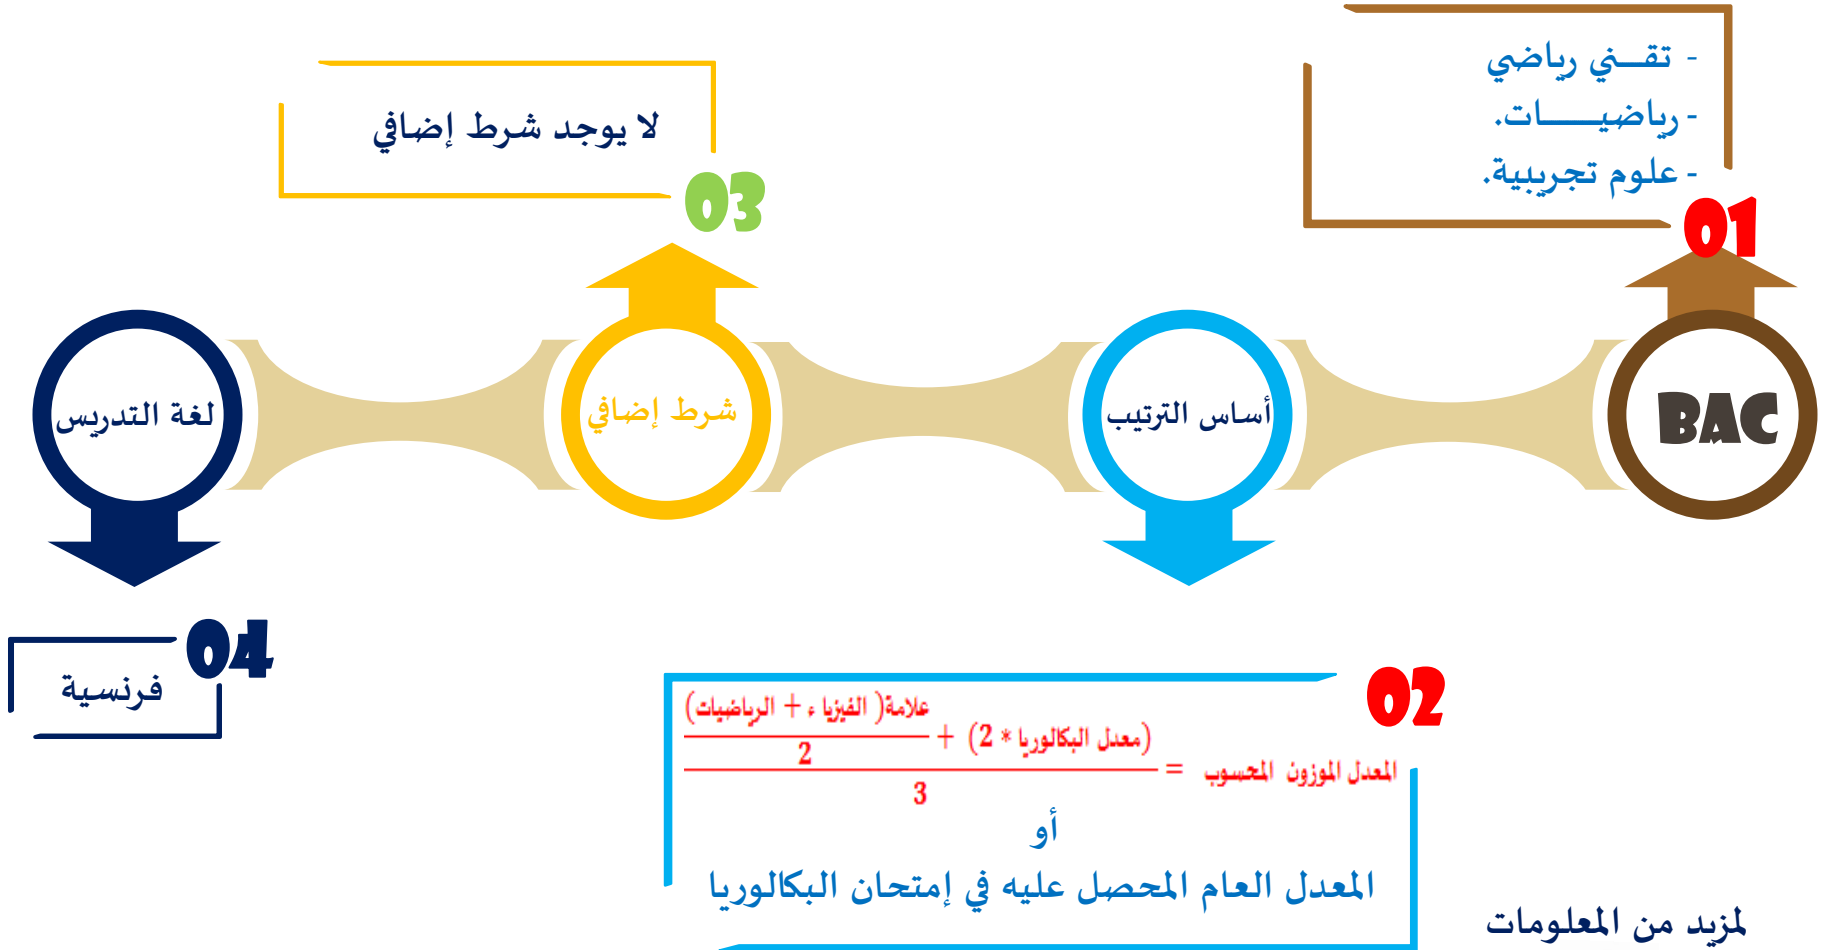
- تقــني رياضي
- رياضيـــــات.
- علوم تجريبية.

01

BAC

أساس الترتيب

02

المعدل الموزون المحسوب = $\frac{\frac{\text{علامة (الفيزياء + الرياضيات)}}{2} + (\text{معدل البكالوريا} * 2)}{3}$

أو

المعدل العام المحصل عليه في إمتحان البكالوريا

لا يوجد شرط إضافي

03

شرط إضافي

لغة التدريس

04

فرنسية

لمزيد من المعلومات